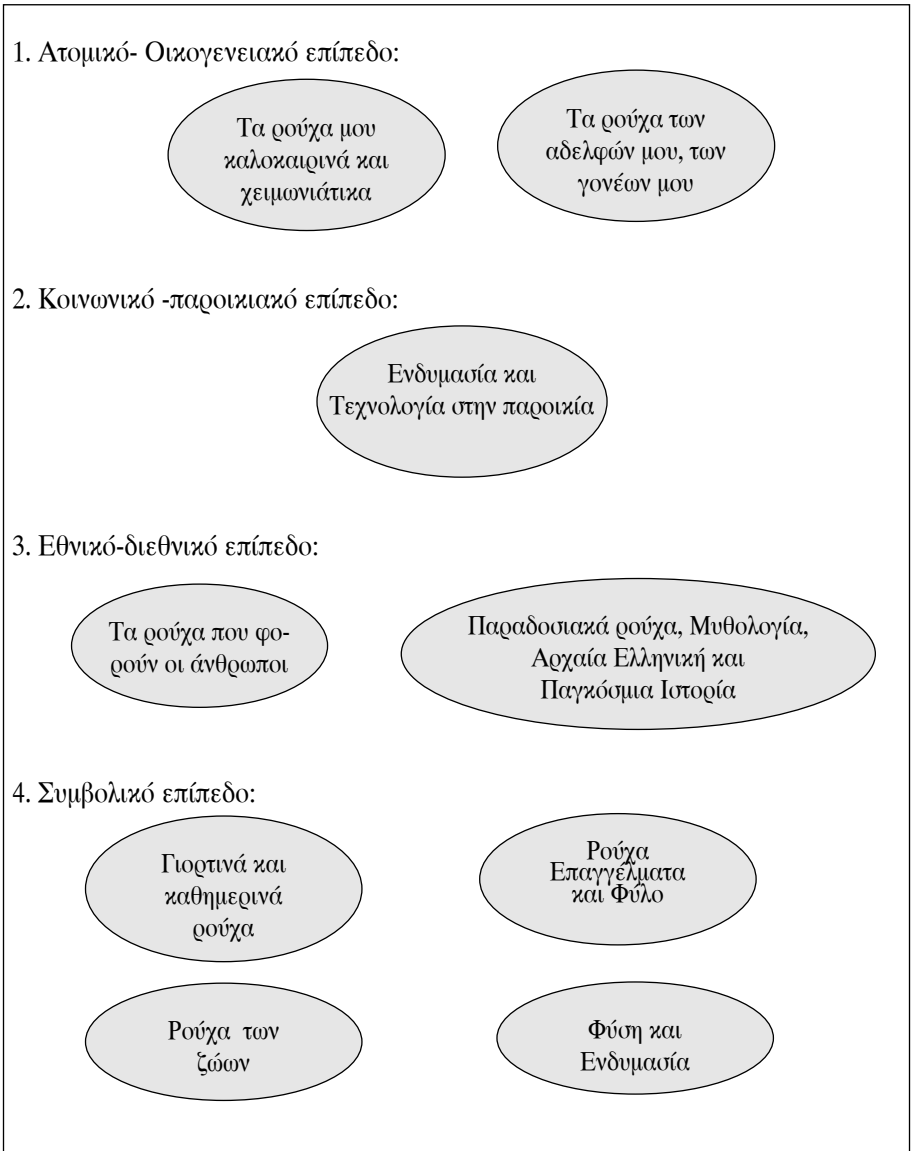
1. Ατομικό- Οικογενειακό επίπεδο:

Τα ρούχα μου καλοκαιρινά και χειμωνιάτικα

Τα ρούχα των αδελφών μου, των γονέων μου

2. Κοινωνικό -παροικιακό επίπεδο:

Ενδυμασία και Τεχνολογία στην παροικία

3. Εθνικό-διεθνικό επίπεδο:

Τα ρούχα που φορούν οι άνθρωποι

Παραδοσιακά ρούχα, Μυθολογία, Αρχαία Ελληνική και Παγκόσμια Ιστορία

4. Συμβολικό επίπεδο:

Γιορτινά και καθημερινά ρούχα

Ρούχα Επαγγέλματα και Φύλο

Ρούχα των ζώων

Φύση και Ενδυμασία